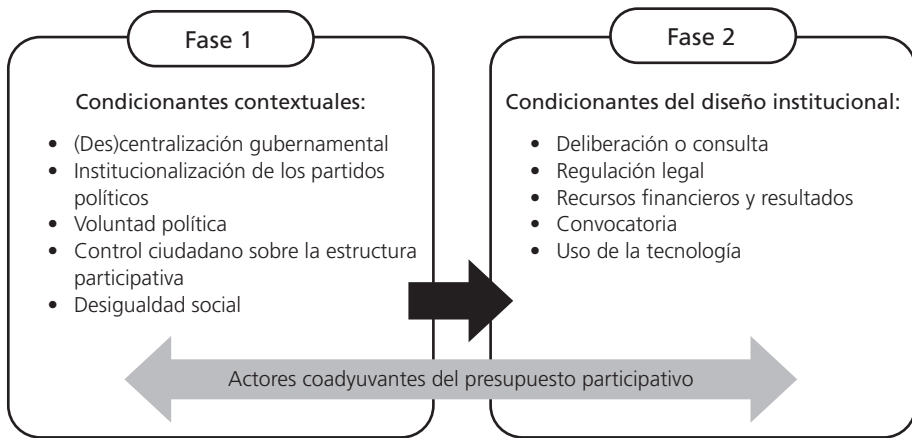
Fase 1

Condicionantes contextuales:

• (Des)centralización gubernamental
• Institucionalización de los partidos políticos
• Voluntad política
• Control ciudadano sobre la estructura participativa
• Desigualdad social

Fase 2

Condicionantes del diseño institucional:

• Deliberación o consulta
• Regulación legal
• Recursos financieros y resultados
• Convocatoria
• Uso de la tecnología

Actores coadyuvantes del presupuesto participativo